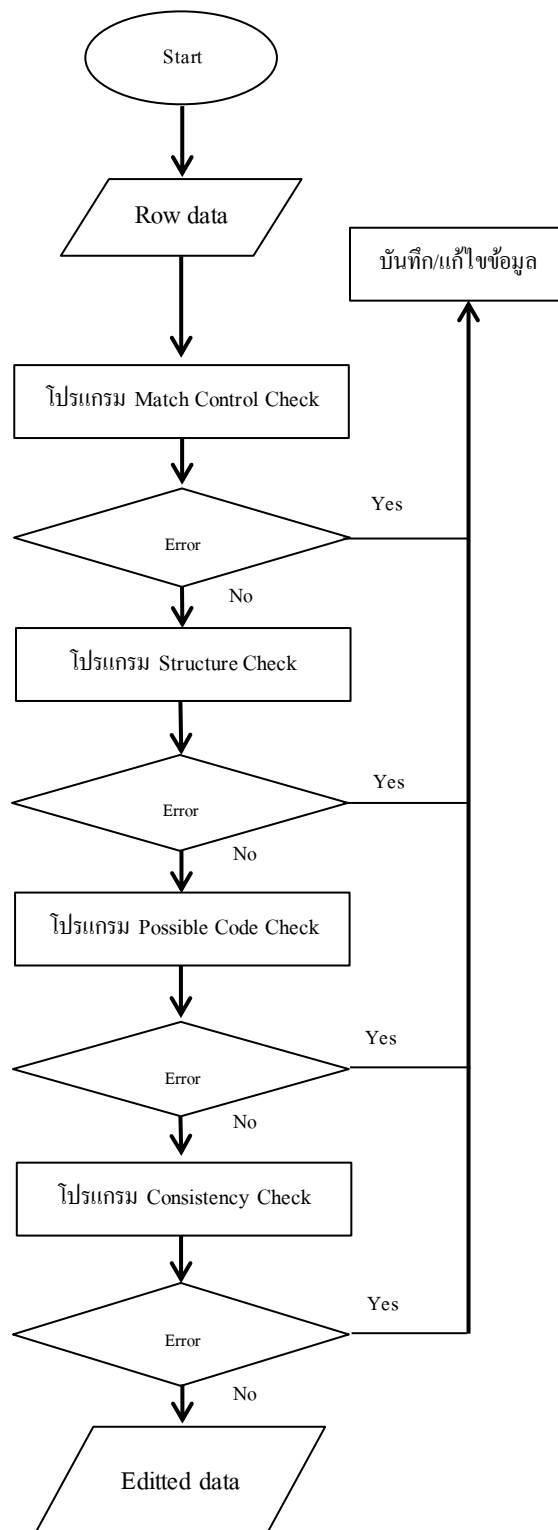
Start

Row data

บันทึก/แก้ไขข้อมูล

โปรแกรม Match Control Check

Error

Yes

No

โปรแกรม Structure Check

Error

Yes

No

โปรแกรม Possible Code Check

Error

Yes

No

โปรแกรม Consistency Check

Error

Yes

No

Editted data